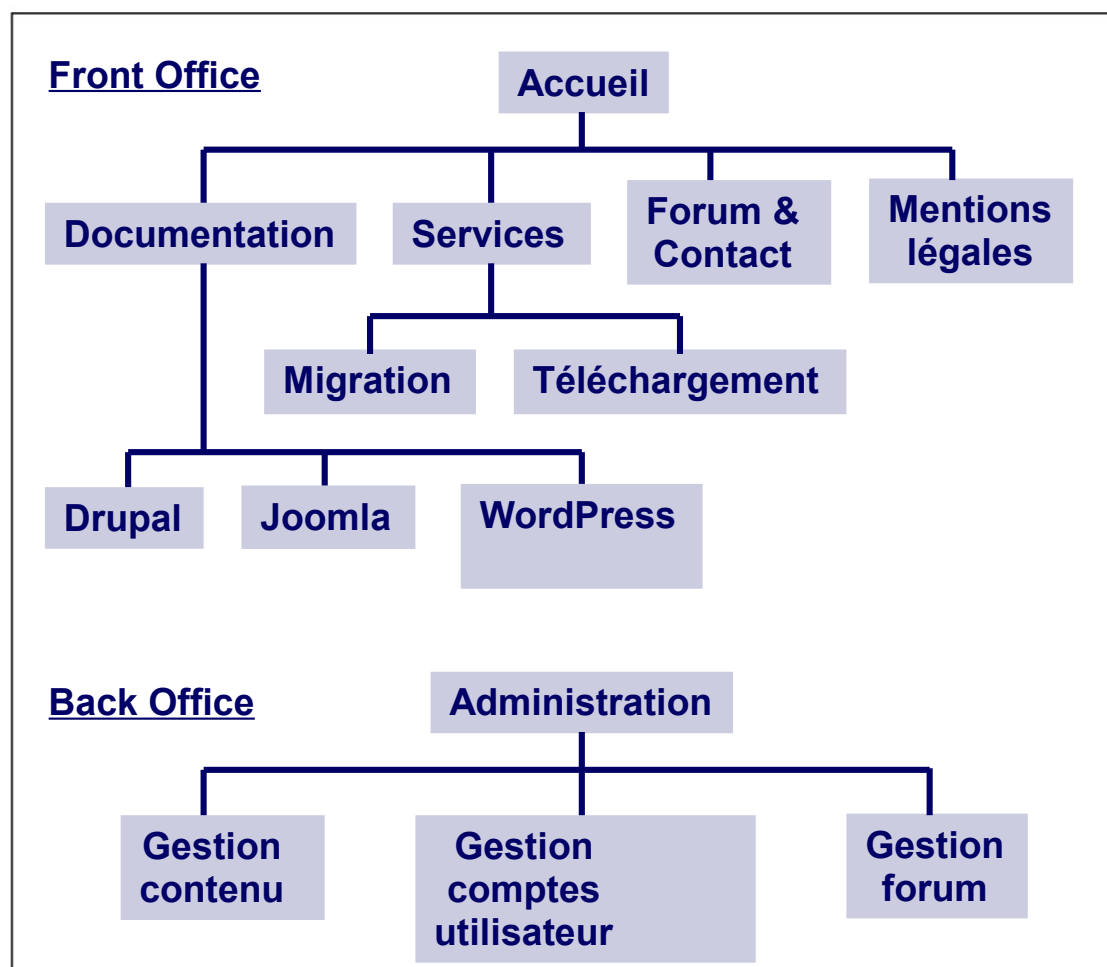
Front Office

Accueil

Documentation

Services

Forum & Contact

Mentions légales

Migration

Téléchargement

Drupal

Joomla

WordPress

Back Office

Administration

Gestion contenu

Gestion comptes utilisateur

Gestion forum